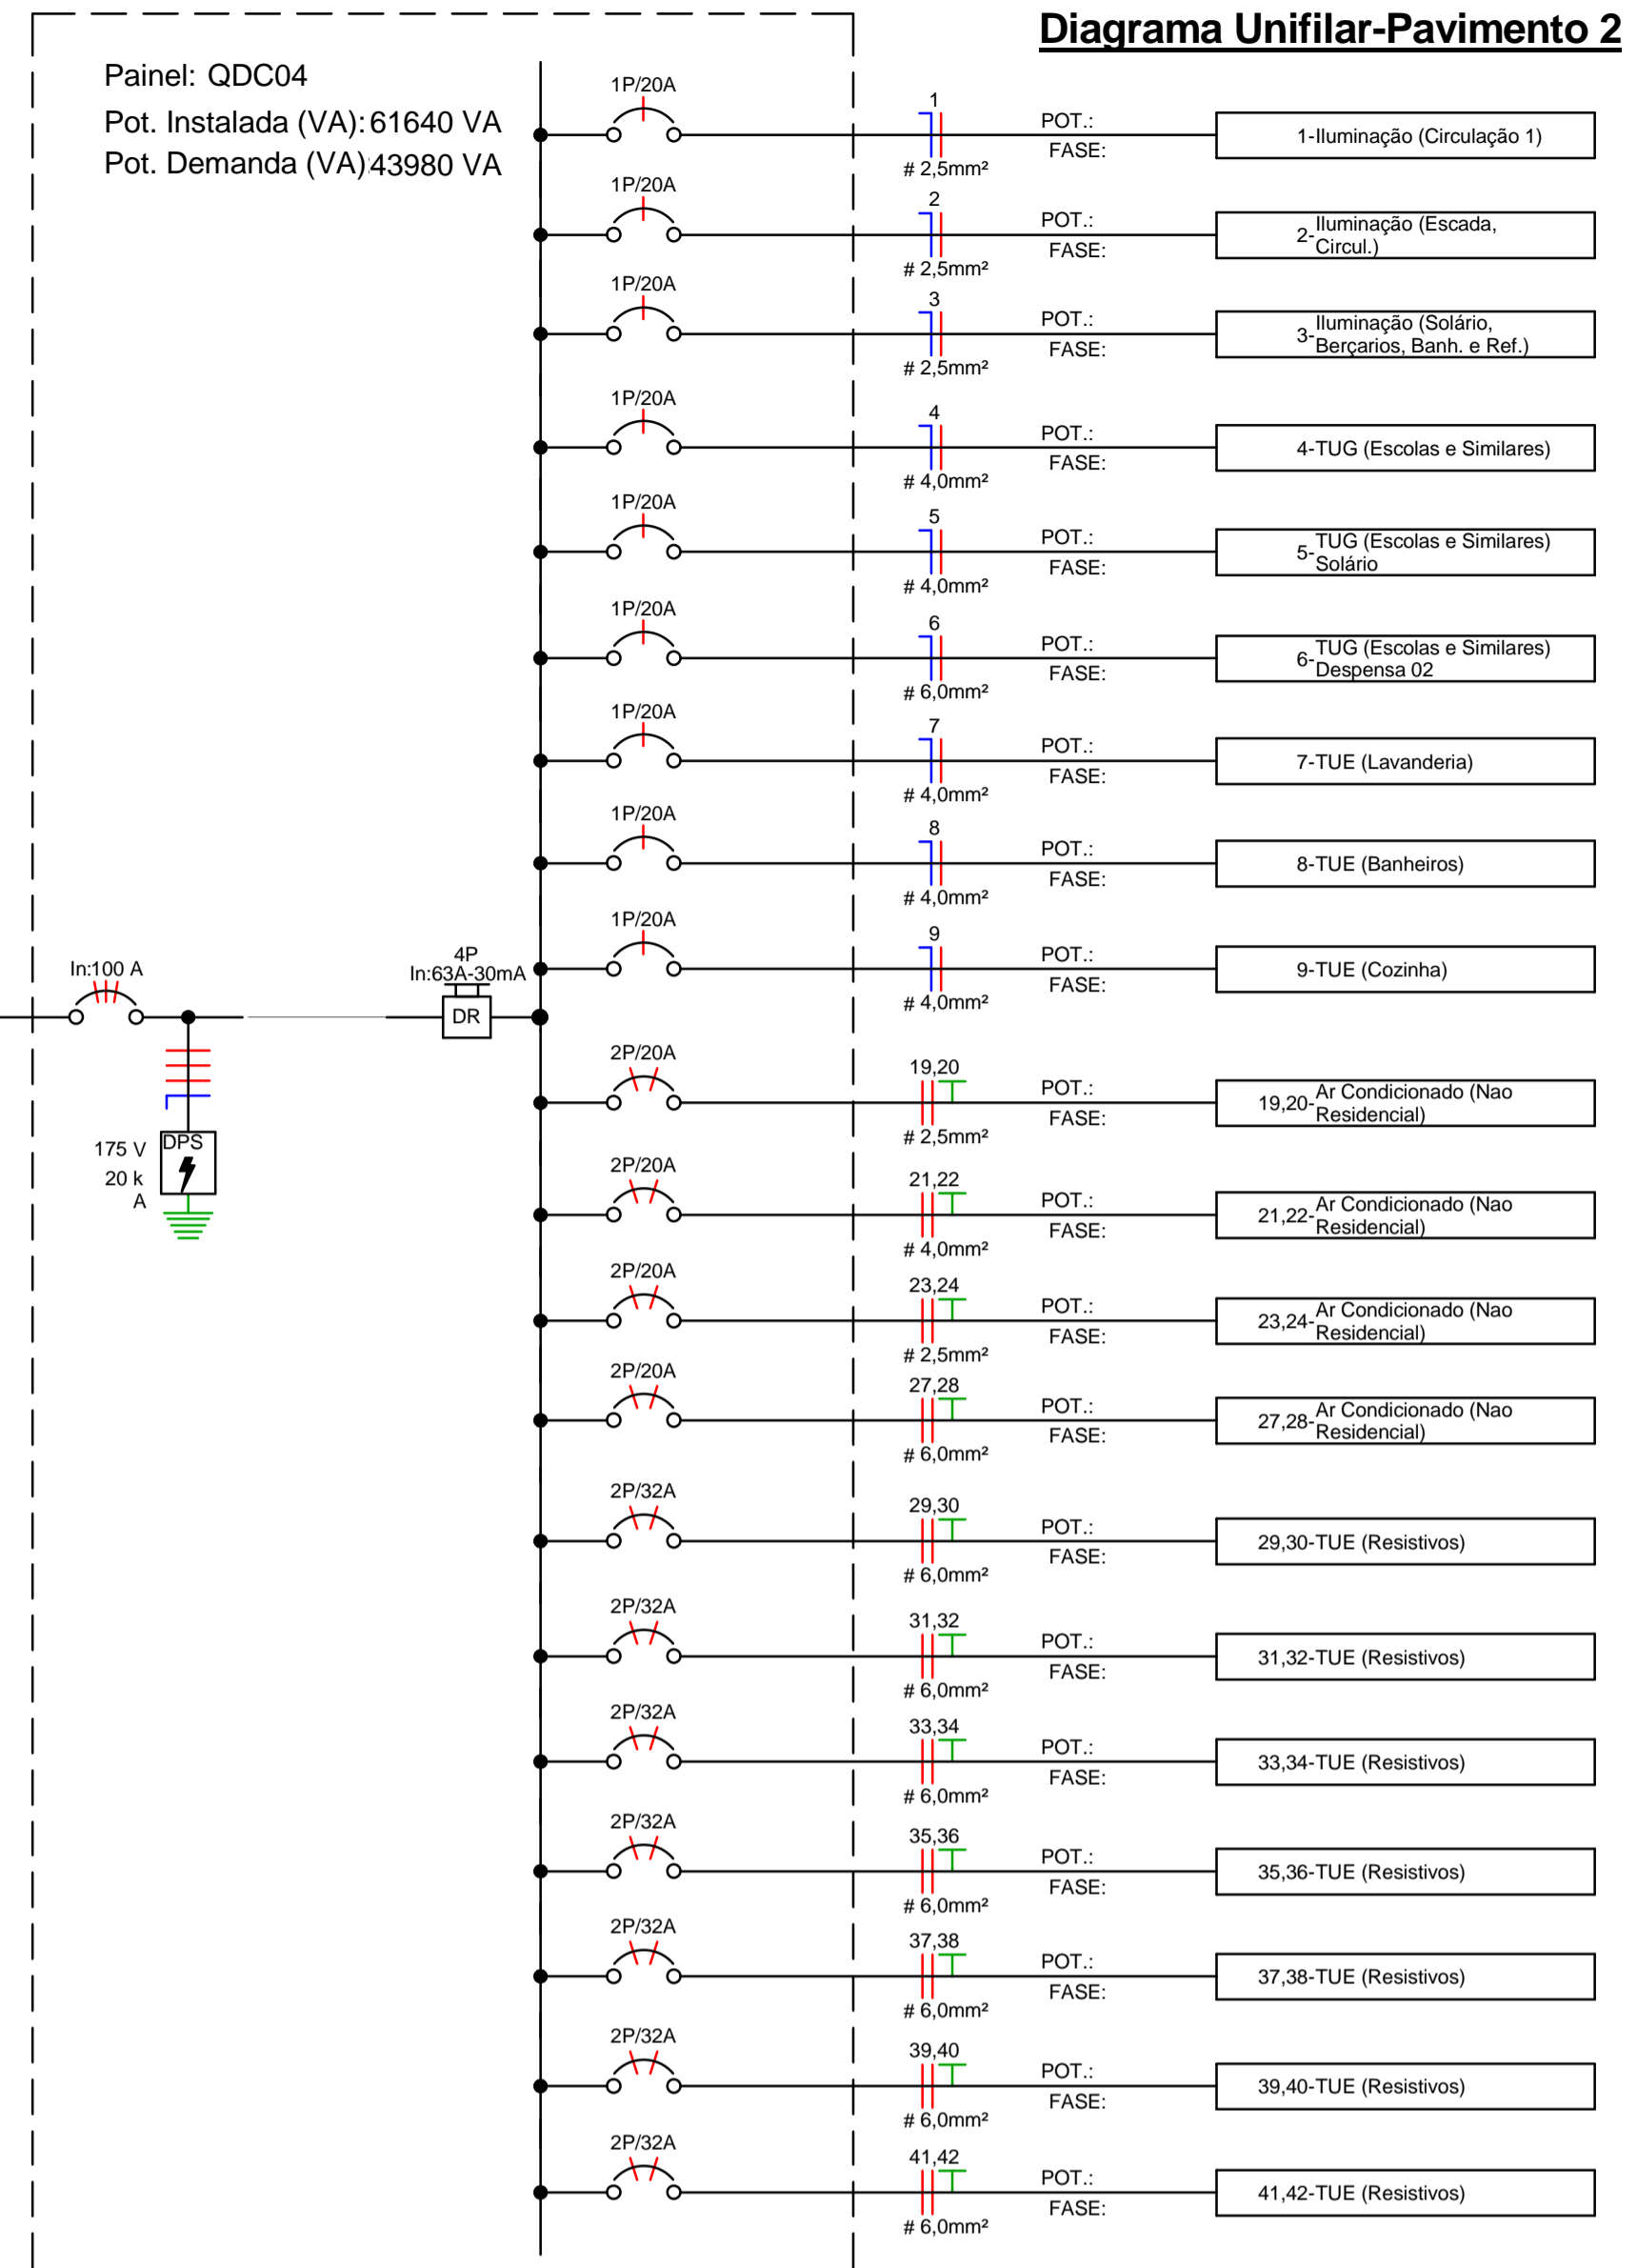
Diagrama Unifilar-Pavimento 2

Painel: QDC04
Pot. Instalada (VA): 61640 VA
Pot. Demanda (VA): 43980 VA

1P/20A
1
POT.:
FASE:
# 2,5mm²
1-Iluminação (Circulação 1)

1P/20A
2
POT.:
FASE:
# 2,5mm²
2-Iluminação (Escada, Circul.)

1P/20A
3
POT.:
FASE:
# 2,5mm²
3-Iluminação (Solário, Berçarios, Banh. e Ref.)

1P/20A
4
POT.:
FASE:
# 4,0mm²
4-TUG (Escolas e Similares)

1P/20A
5
POT.:
FASE:
# 4,0mm²
5-TUG (Escolas e Similares) Solário

1P/20A
6
POT.:
FASE:
# 6,0mm²
6-TUG (Escolas e Similares) Despensa 02

1P/20A
7
POT.:
FASE:
# 4,0mm²
7-TUE (Lavanderia)

1P/20A
8
POT.:
FASE:
# 4,0mm²
8-TUE (Banheiros)

1P/20A
9
POT.:
FASE:
# 4,0mm²
9-TUE (Cozinha)

In:100 A
4P
In:63A-30mA
DR
175 V
20 k A
DPS

2P/20A
19,20
POT.:
FASE:
# 2,5mm²
19,20-Ar Condicionado (Nao Residencial)

2P/20A
21,22
POT.:
FASE:
# 4,0mm²
21,22-Ar Condicionado (Nao Residencial)

2P/20A
23,24
POT.:
FASE:
# 2,5mm²
23,24-Ar Condicionado (Nao Residencial)

2P/20A
27,28
POT.:
FASE:
# 6,0mm²
27,28-Ar Condicionado (Nao Residencial)

2P/32A
29,30
POT.:
FASE:
# 6,0mm²
29,30-TUE (Resistivos)

2P/32A
31,32
POT.:
FASE:
# 6,0mm²
31,32-TUE (Resistivos)

2P/32A
33,34
POT.:
FASE:
# 6,0mm²
33,34-TUE (Resistivos)

2P/32A
35,36
POT.:
FASE:
# 6,0mm²
35,36-TUE (Resistivos)

2P/32A
37,38
POT.:
FASE:
# 6,0mm²
37,38-TUE (Resistivos)

2P/32A
39,40
POT.:
FASE:
# 6,0mm²
39,40-TUE (Resistivos)

2P/32A
41,42
POT.:
FASE:
# 6,0mm²
41,42-TUE (Resistivos)